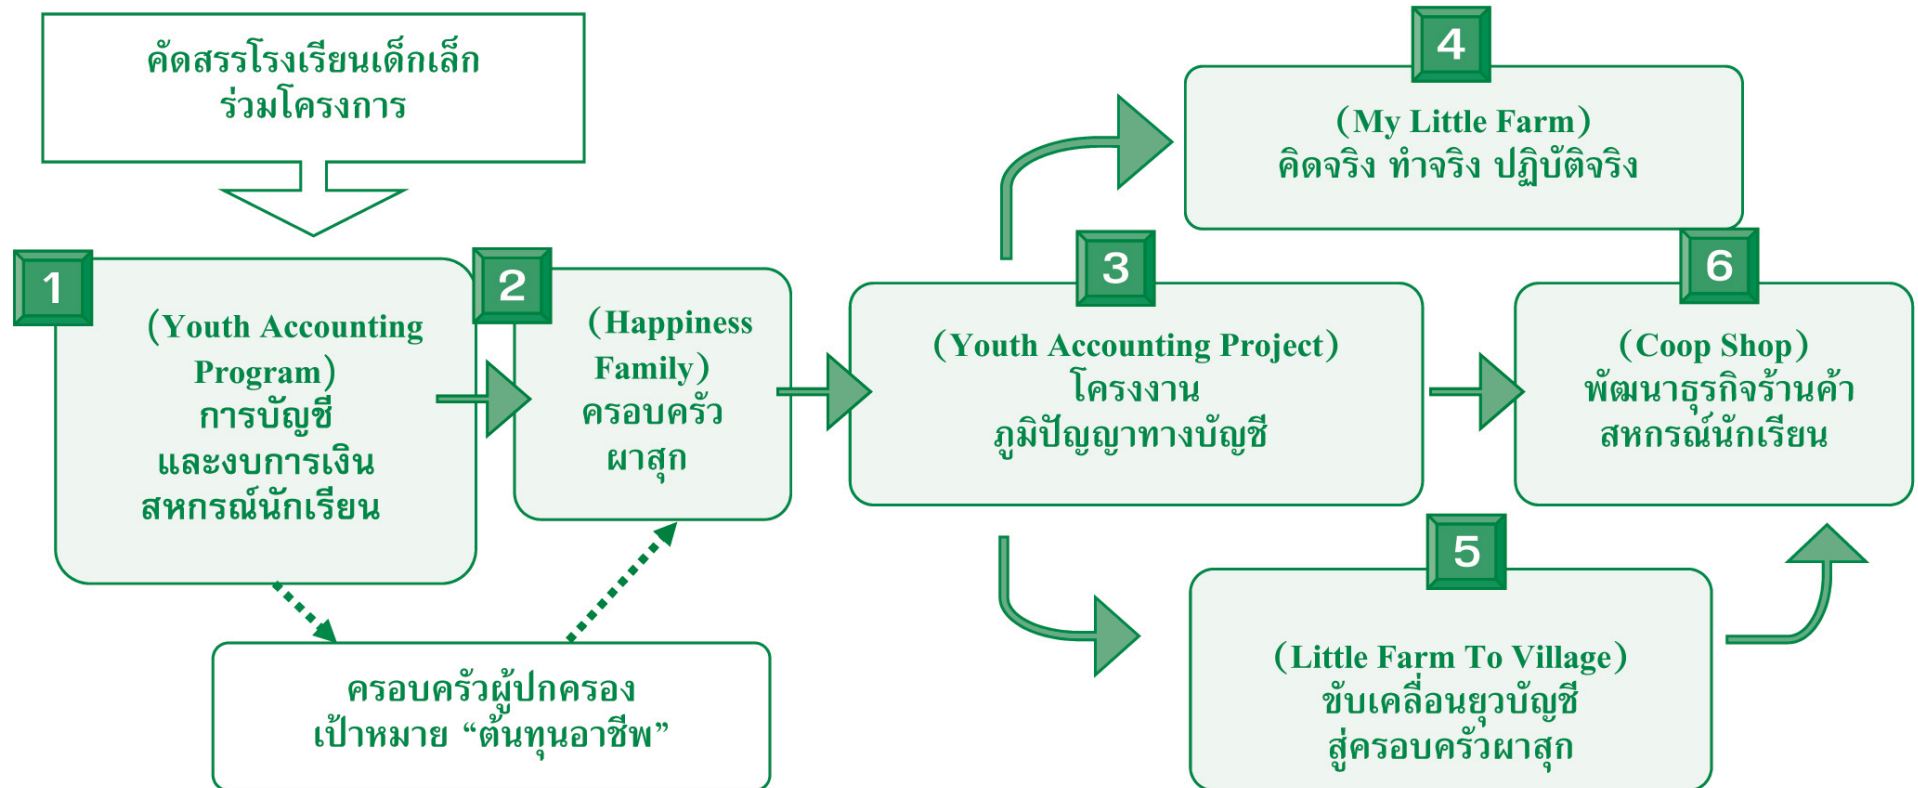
คัดสรรโรงเรียนเด็กเล็ก ร่วมโครงการ

1

(Youth Accounting Program)
การบัญชี
และงบการเงิน
สหกรณ์นักเรียน

2

(Happiness Family)
ครอบครัว
ผาสุก

ครอบครัวผู้ปกครอง
เป้าหมาย “ต้นทุนอาชีพ”

3

(Youth Accounting Project)
โครงงาน
ภูมิปัญญาทางบัญชี

4

(My Little Farm)
คิดจริง ทำจริง ปฏิบัติจริง

6

(Coop Shop)
พัฒนาธุรกิจร้านค้า
สหกรณ์นักเรียน

5

(Little Farm To Village)
ขับเคลื่อนยุวบัญชี
สู่ครอบครัวผาสุก